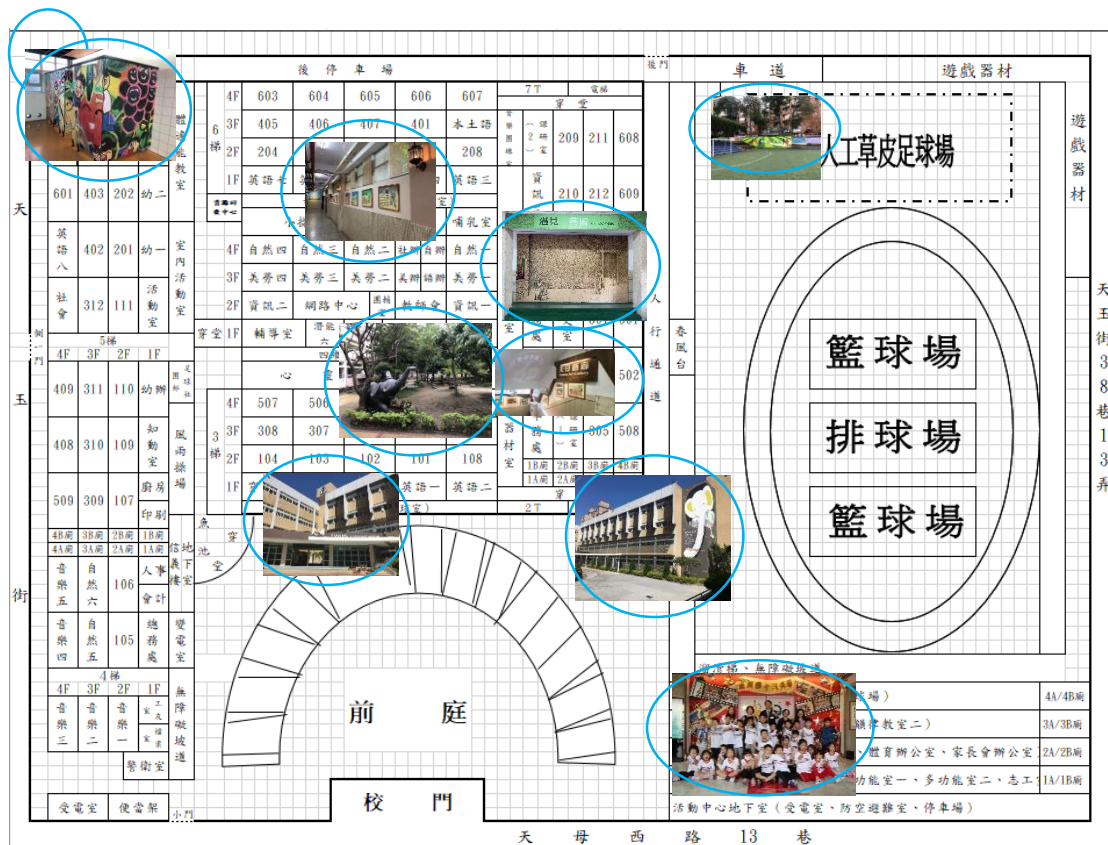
後停車場

| | 4F | 603 | 604 | 605 | 606 | 607 |
|---|---|---|---|---|---|---|
| 6梯 | 3F | 405 | 406 | 407 | 401 | 本土語 |
| | 2F | 204 | | | | 208 |
| | 1F | 英語七 | | | | 英語三 |

7T 電梯
穿堂
209 211 608
資訊 210 212 609
哺乳室

體適能教室
601 403 202 幼二
英語八 402 201 幼一
社會 312 111 活動室
室內活動室

4F 自然四 自然三 自然二 社辦 自然
3F 美勞四 美勞三 美勞二 美術 美勞一
2F 資訊二 網路中心 圖書館 教師會 資訊一
穿室 1F 輔導室

5梯
4F 3F 2F 1F
409 311 110 幼辦
408 310 109 知動室
509 309 107 廚房 印刷
4B廁 3B廁 2B廁 1B廁
4A廁 3A廁 2A廁 1A廁
風雨操場

3梯
4F 507 506
3F 308 307
2F 104 103 102 101 108
1F 英語一 英語二

502
305 508
器材室
1B廁 2B廁 3B廁 4B廁
1A廁 2A廁 3A廁 4A廁
2T

春風台
人行通道

音樂五 自然六 106 人事 會計
音樂四 自然五 105 總務處
信義樓 地下室
變電室
魚池

4梯
4F 3F 2F 1F
音樂三 音樂二 音樂一
無障礙坡道
警衛室
受電室 便當架 小門

前庭
校門

天母西路13巷

天玉街

天玉街38巷13弄

後門
車道
遊戲器材
人工草皮足球場
遊戲器材
籃球場
排球場
籃球場

無障礙坡道
4A/4B廁
3A/3B廁
體育辦公室、家長會辦公室 2A/2B廁
功能室一、多功能室二、志工 1A/1B廁
活動中心地下室(受電室、防空避難室、停車場)